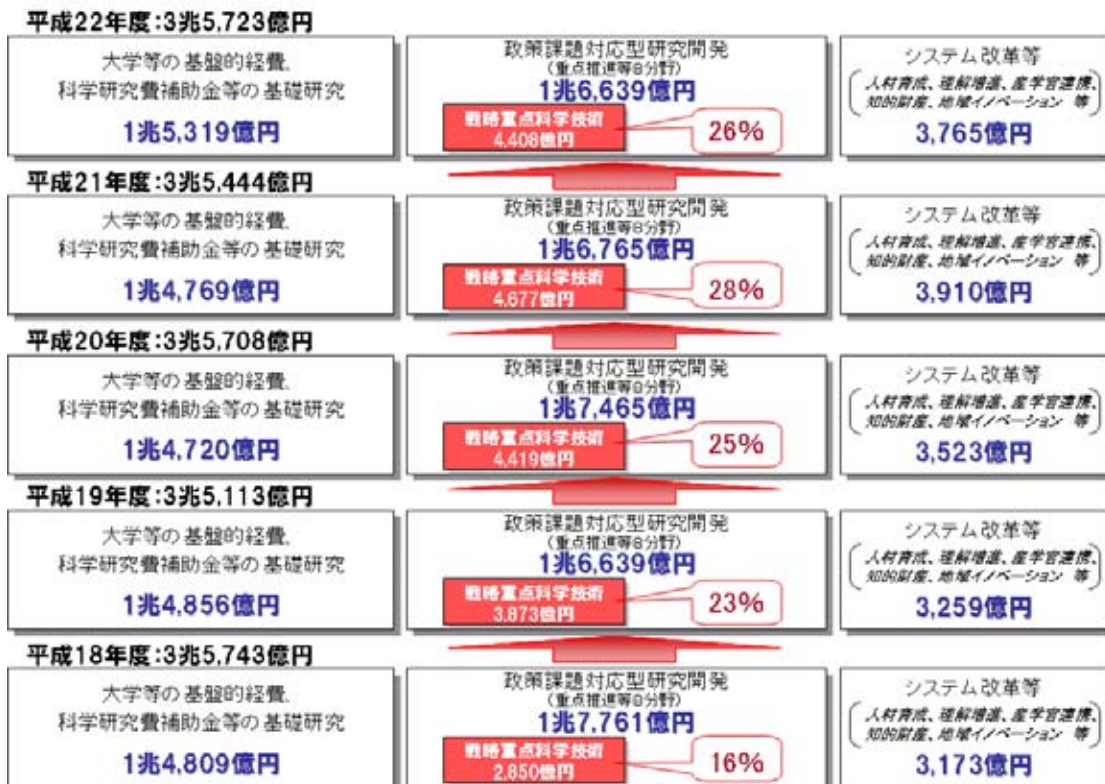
平成22年度:3兆5,723億円

大学等の基盤的経費、科学研究費補助金等の基礎研究

1兆5,319億円

政策課題対応型研究開発
(重点推進等8分野)
1兆6,639億円

戦略重点科学技術
4,408億円

26%

システム改革等
(人材育成、理解増進、産学官連携、知的財産、地域イノベーション 等)
3,765億円

平成21年度:3兆5,444億円

大学等の基盤的経費、科学研究費補助金等の基礎研究

1兆4,769億円

政策課題対応型研究開発
(重点推進等8分野)
1兆6,765億円

戦略重点科学技術
4,677億円

28%

システム改革等
(人材育成、理解増進、産学官連携、知的財産、地域イノベーション 等)
3,910億円

平成20年度:3兆5,708億円

大学等の基盤的経費、科学研究費補助金等の基礎研究

1兆4,720億円

政策課題対応型研究開発
(重点推進等8分野)
1兆7,465億円

戦略重点科学技術
4,419億円

25%

システム改革等
(人材育成、理解増進、産学官連携、知的財産、地域イノベーション 等)
3,523億円

平成19年度:3兆5,113億円

大学等の基盤的経費、科学研究費補助金等の基礎研究

1兆4,856億円

政策課題対応型研究開発
(重点推進等8分野)
1兆6,639億円

戦略重点科学技術
3,873億円

23%

システム改革等
(人材育成、理解増進、産学官連携、知的財産、地域イノベーション 等)
3,259億円

平成18年度:3兆5,743億円

大学等の基盤的経費、科学研究費補助金等の基礎研究

1兆4,809億円

政策課題対応型研究開発
(重点推進等8分野)
1兆7,761億円

戦略重点科学技術
2,850億円

16%

システム改革等
(人材育成、理解増進、産学官連携、知的財産、地域イノベーション 等)
3,173億円